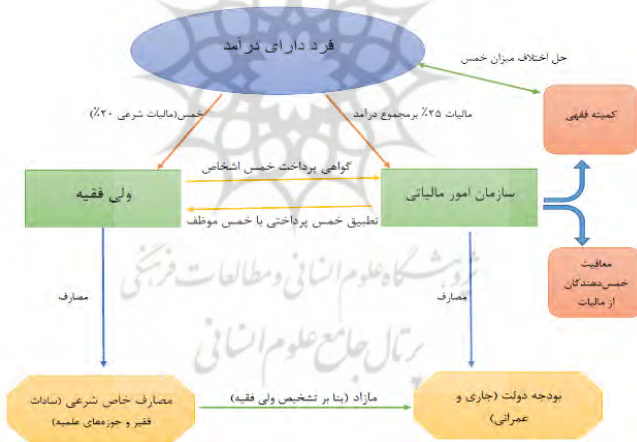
فرد دارای درآمد

حل اختلاف میزان خمس

خمس(مالیات شرعی ۲۰٪)

مالیات ۲۵٪ برمجموع درآمد

کمیته فقهی

گواهی پرداخت خمس اشخاص

ولی فقیه

سازمان امور مالیاتی

تطبیق خمس پرداختی با خمس موظف

معافیت خمس‌دهندگان از مالیات

مصارف

مصارف

مصارف خاص شرعی (سادات فقیر و حوزه‌های علمیه)

مازاد (بنا بر تشخیص ولی فقیه)

بودجه دولت (جاری و عمرانی)

پژوهشگاه علوم انسانی و مطالعات فرهنگی
پرتال جامع علوم انسانی